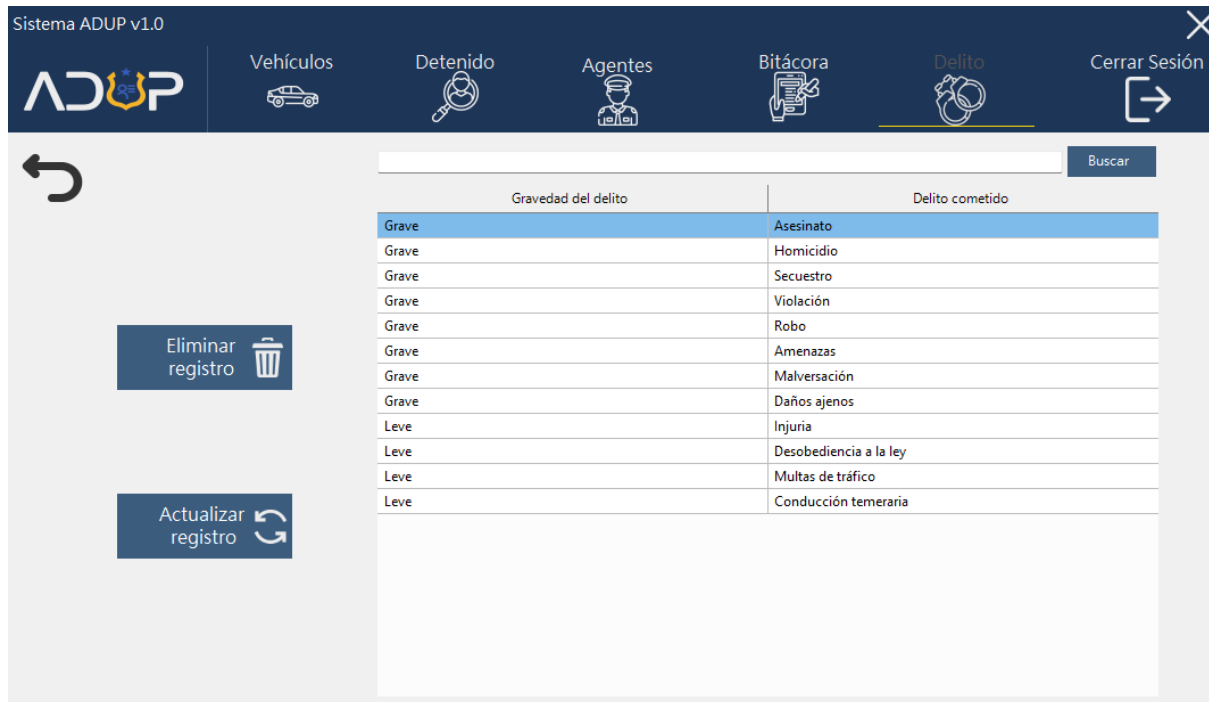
Sistema ADUP v1.0

ADUP

Vehículos
Detenido
Agentes
Bitácora
Delito
Cerrar Sesión

Buscar

| Gravedad del delito | Delito cometido |
|---|---|
| Grave | Asesinato |
| Grave | Homicidio |
| Grave | Secuestro |
| Grave | Violación |
| Grave | Robo |
| Grave | Amenazas |
| Grave | Malversación |
| Grave | Daños ajenos |
| Leve | Injuria |
| Leve | Desobediencia a la ley |
| Leve | Multas de tráfico |
| Leve | Conducción temeraria |

Eliminar registro

Actualizar registro